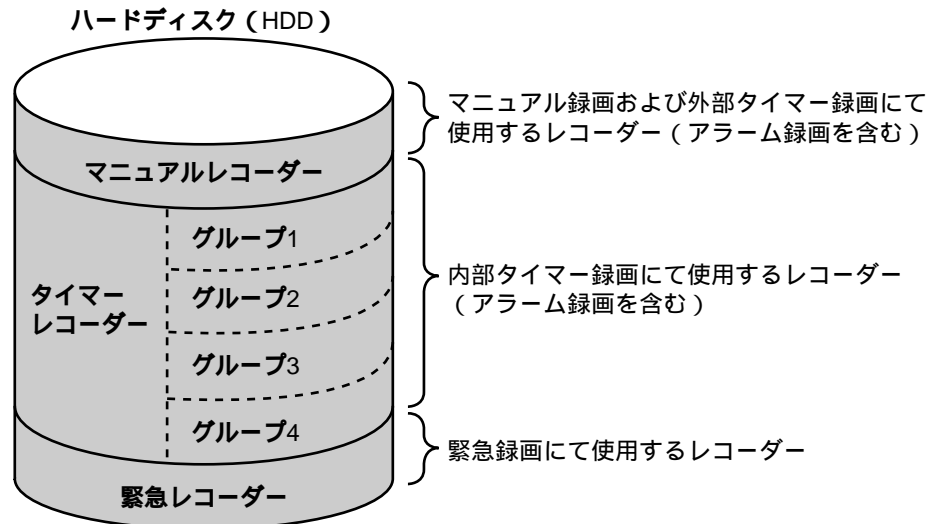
ハードディスク（HDD）

マニュアル録画および外部タイマー録画にて使用するレコーダー（アラーム録画を含む）

マニュアルレコーダー

タイマーレコーダー

グループ1

グループ2

グループ3

グループ4

内部タイマー録画にて使用するレコーダー（アラーム録画を含む）

緊急録画にて使用するレコーダー

緊急レコーダー